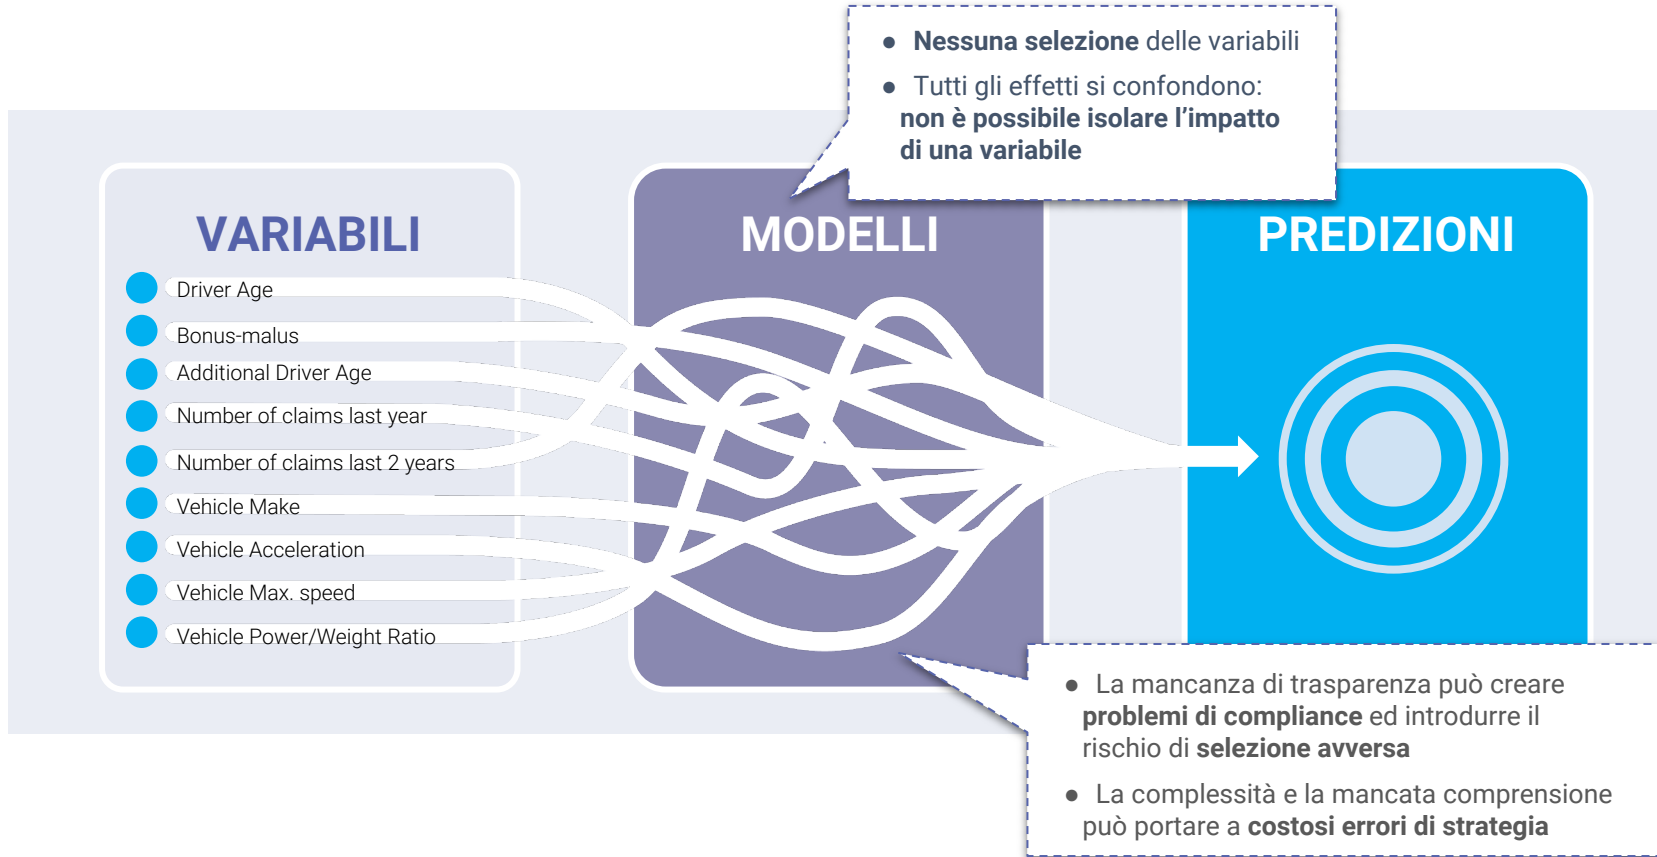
- **Nessuna selezione** delle variabili
- Tutti gli effetti si confondono: **non è possibile isolare l'impatto di una variabile**

VARIABILI

Driver Age
Bonus-malus
Additional Driver Age
Number of claims last year
Number of claims last 2 years
Vehicle Make
Vehicle Acceleration
Vehicle Max. speed
Vehicle Power/Weight Ratio

MODELLI

PREDIZIONI

- La mancanza di trasparenza può creare **problemi di compliance** ed introdurre il rischio di **selezione avversa**
- La complessità e la mancata comprensione può portare a **costosi errori di strategia**